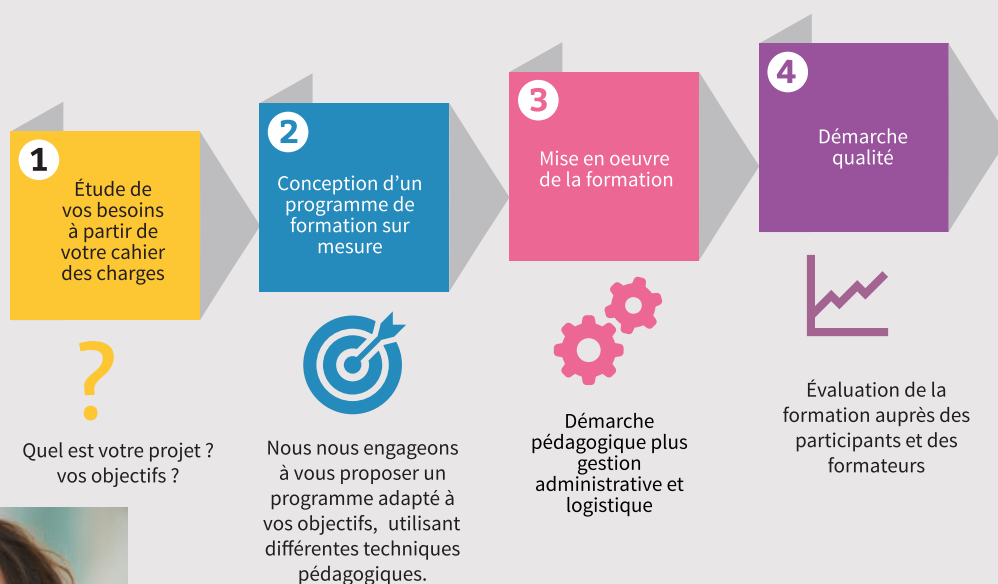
1

Étude de vos besoins à partir de votre cahier des charges

?

Quel est votre projet ? vos objectifs ?

2

Conception d'un programme de formation sur mesure

Nous nous engageons à vous proposer un programme adapté à vos objectifs, utilisant différentes techniques pédagogiques.

3

Mise en oeuvre de la formation

Démarche pédagogique plus gestion administrative et logistique

4

Démarche qualité

Évaluation de la formation auprès des participants et des formateurs